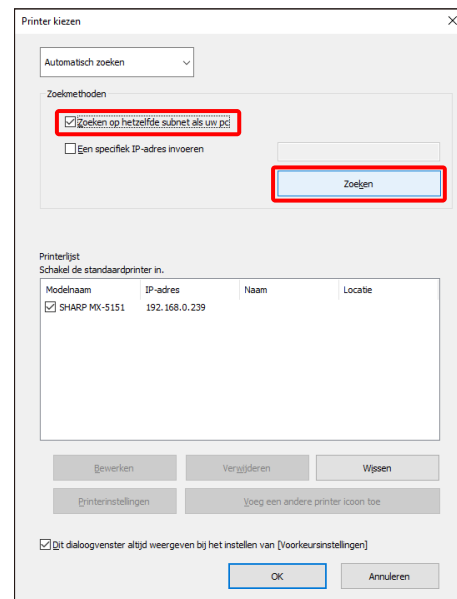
Printer kiezen

Automatisch zoeken

Zoekmethoden

Zoeken op hetzelfde subnet als uw pc

Een specifiek IP-adres invoeren

Zoeken

Printerlijst
Schakel de standaardprinter in.

| Modelnaam | IP-adres | Naam | Locatie |
|---|---|---|---|
| SHARP MX-5151 | 192.168.0.239 | | |

Bewerken Verwijderen Wissen

Printerinstellingen Voeg een andere printer icoon toe

Dit dialoogvenster altijd weergeven bij het instellen van [Voorkeursinstellingen]

OK Annuleren